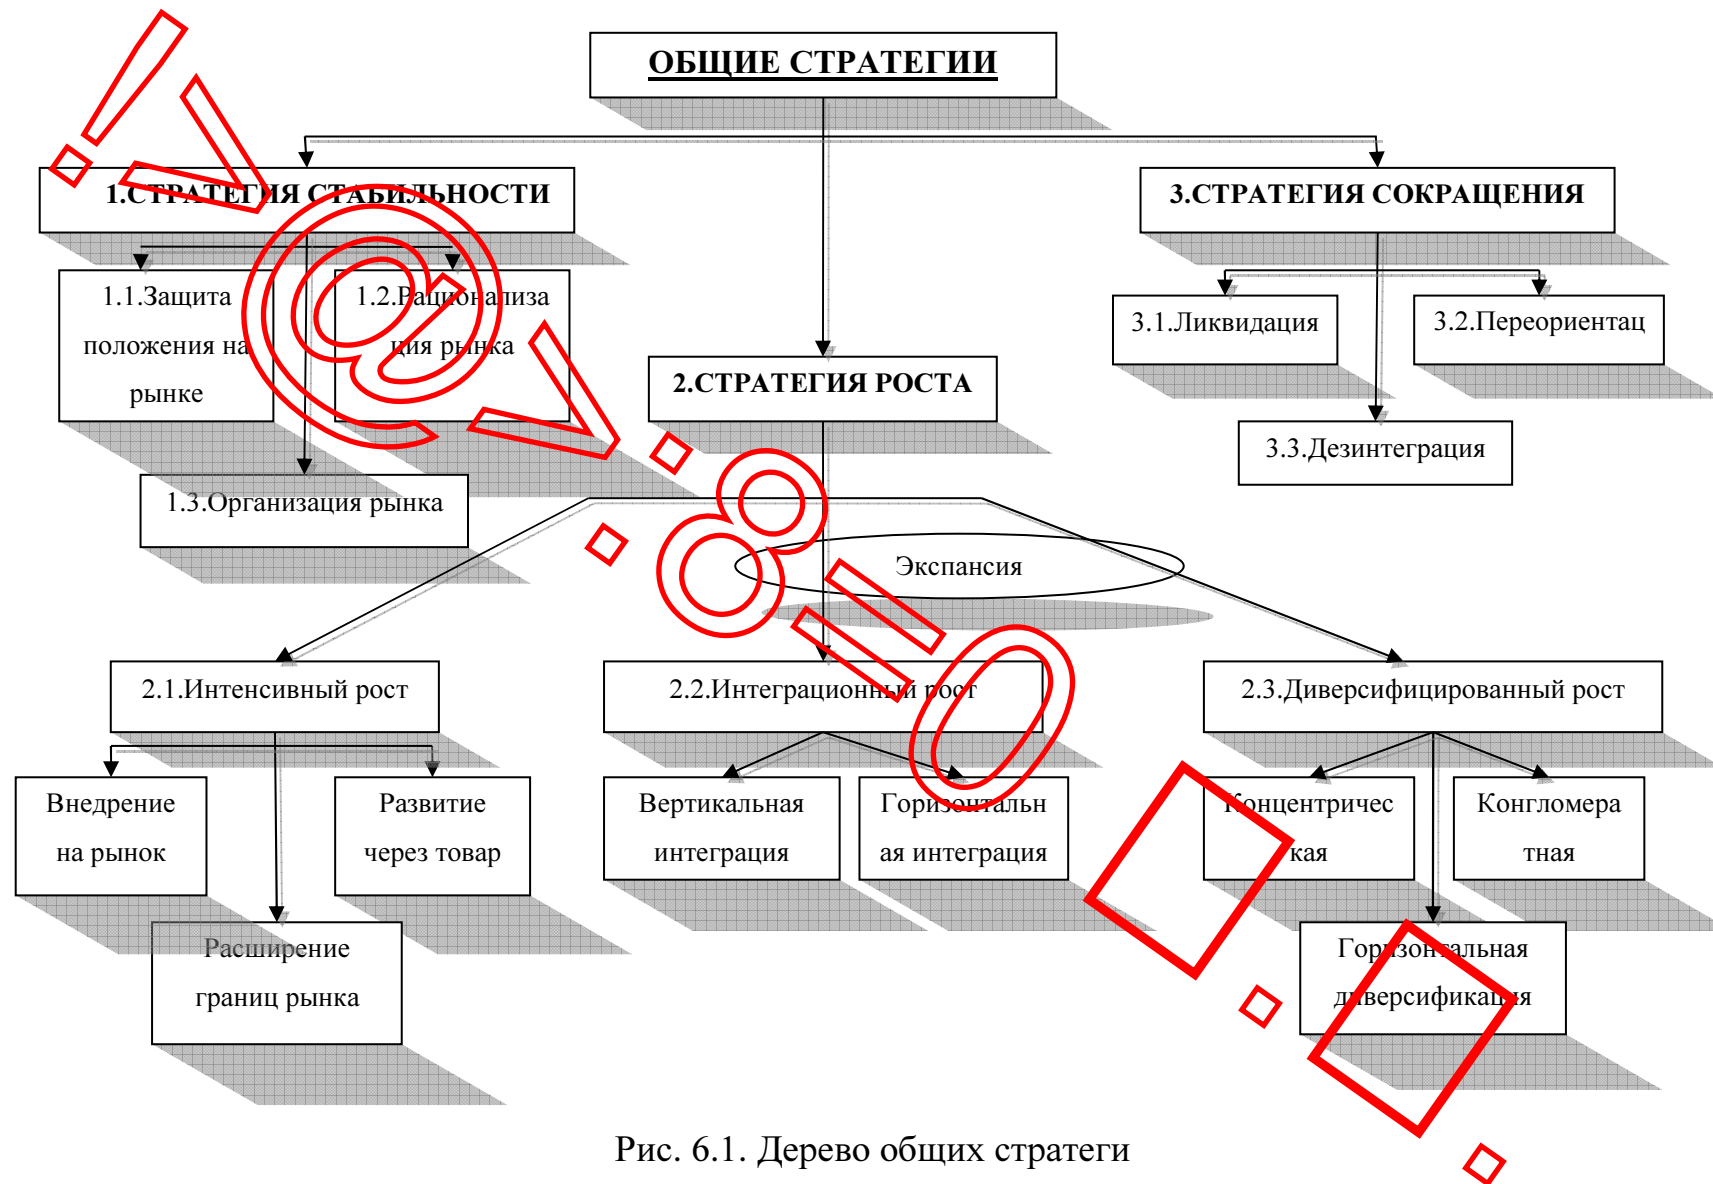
ОБЩИЕ СТРАТЕГИИ

1.СТРАТЕГИЯ СТАБИЛЬНОСТИ

3.СТРАТЕГИЯ СОКРАЩЕНИЯ

1.1.Защита положения на рынке

1.2.Рационализация рынка

2.СТРАТЕГИЯ РОСТА

3.1.Ликвидация

3.2.Переориентац

3.3.Дезинтеграция

1.3.Организация рынка

Экспансия

2.1.Интенсивный рост

2.2.Интеграционный рост

2.3.Диверсифицированный рост

Внедрение на рынок

Развитие через товар

Вертикальная интеграция

Горизонтальная интеграция

Концентрическая

Конгломератная

Расширение границ рынка

Горизонтальная диверсификация

Рис. 6.1. Дерево общих стратеги